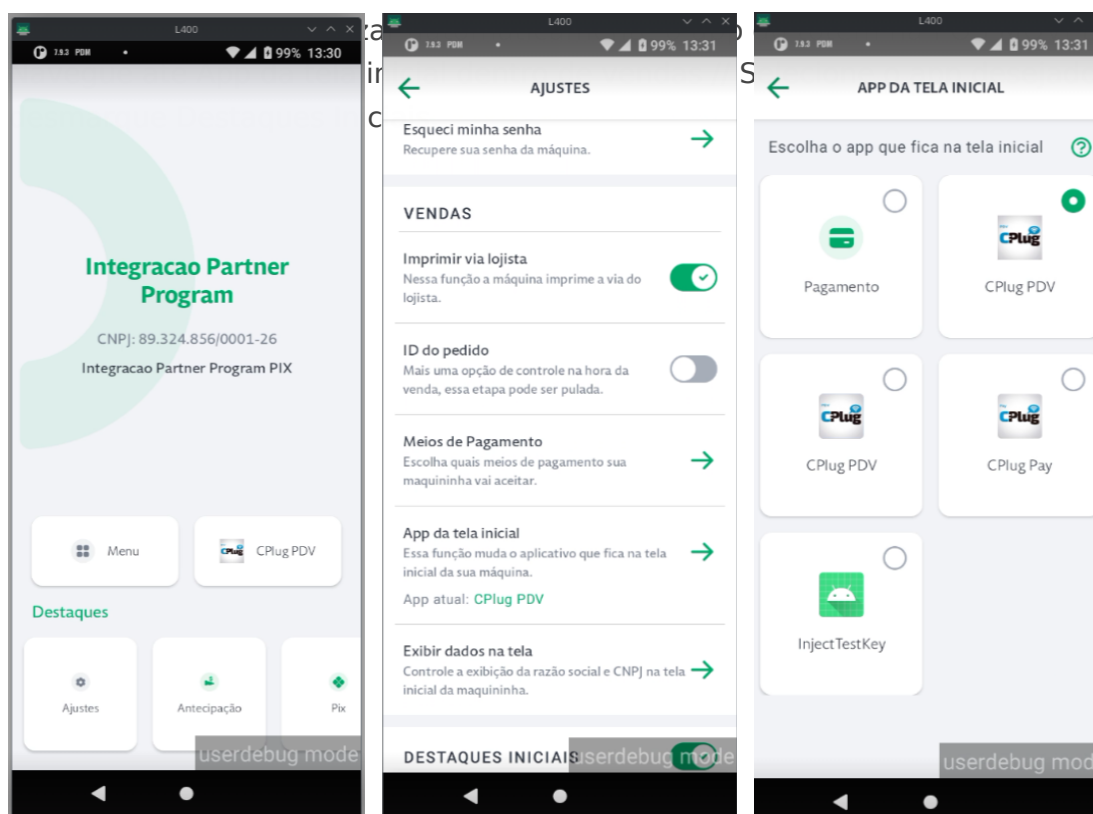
L400

99% 13:30

Integracao Partner Program

CNPJ: 89.324.856/0001-26

Integracao Partner Program PIX

Menu

CPlug PDV

Destaques

Ajustes

Antecipação

Pix

userdebug mode

L400

99% 13:31

AJUSTES

Esqueci minha senha
Recupere sua senha da máquina.

VENDAS

Imprimir via lojista
Nessa função a máquina imprime a via do lojista.

ID do pedido
Mais uma opção de controle na hora da venda, essa etapa pode ser pulada.

Meios de Pagamento
Escolha quais meios de pagamento sua maquininha vai aceitar.

App da tela inicial
Essa função muda o aplicativo que fica na tela inicial da sua máquina.
App atual: CPlug PDV

Exibir dados na tela
Controle a exibição da razão social e CNPJ na tela inicial da maquininha.

DESTAQUES INICIAIS

userdebug mode

L400

99% 13:31

APP DA TELA INICIAL

Escolha o app que fica na tela inicial

Pagamento

CPlug PDV

CPlug PDV

CPlug Pay

InjectTestKey

userdebug mode